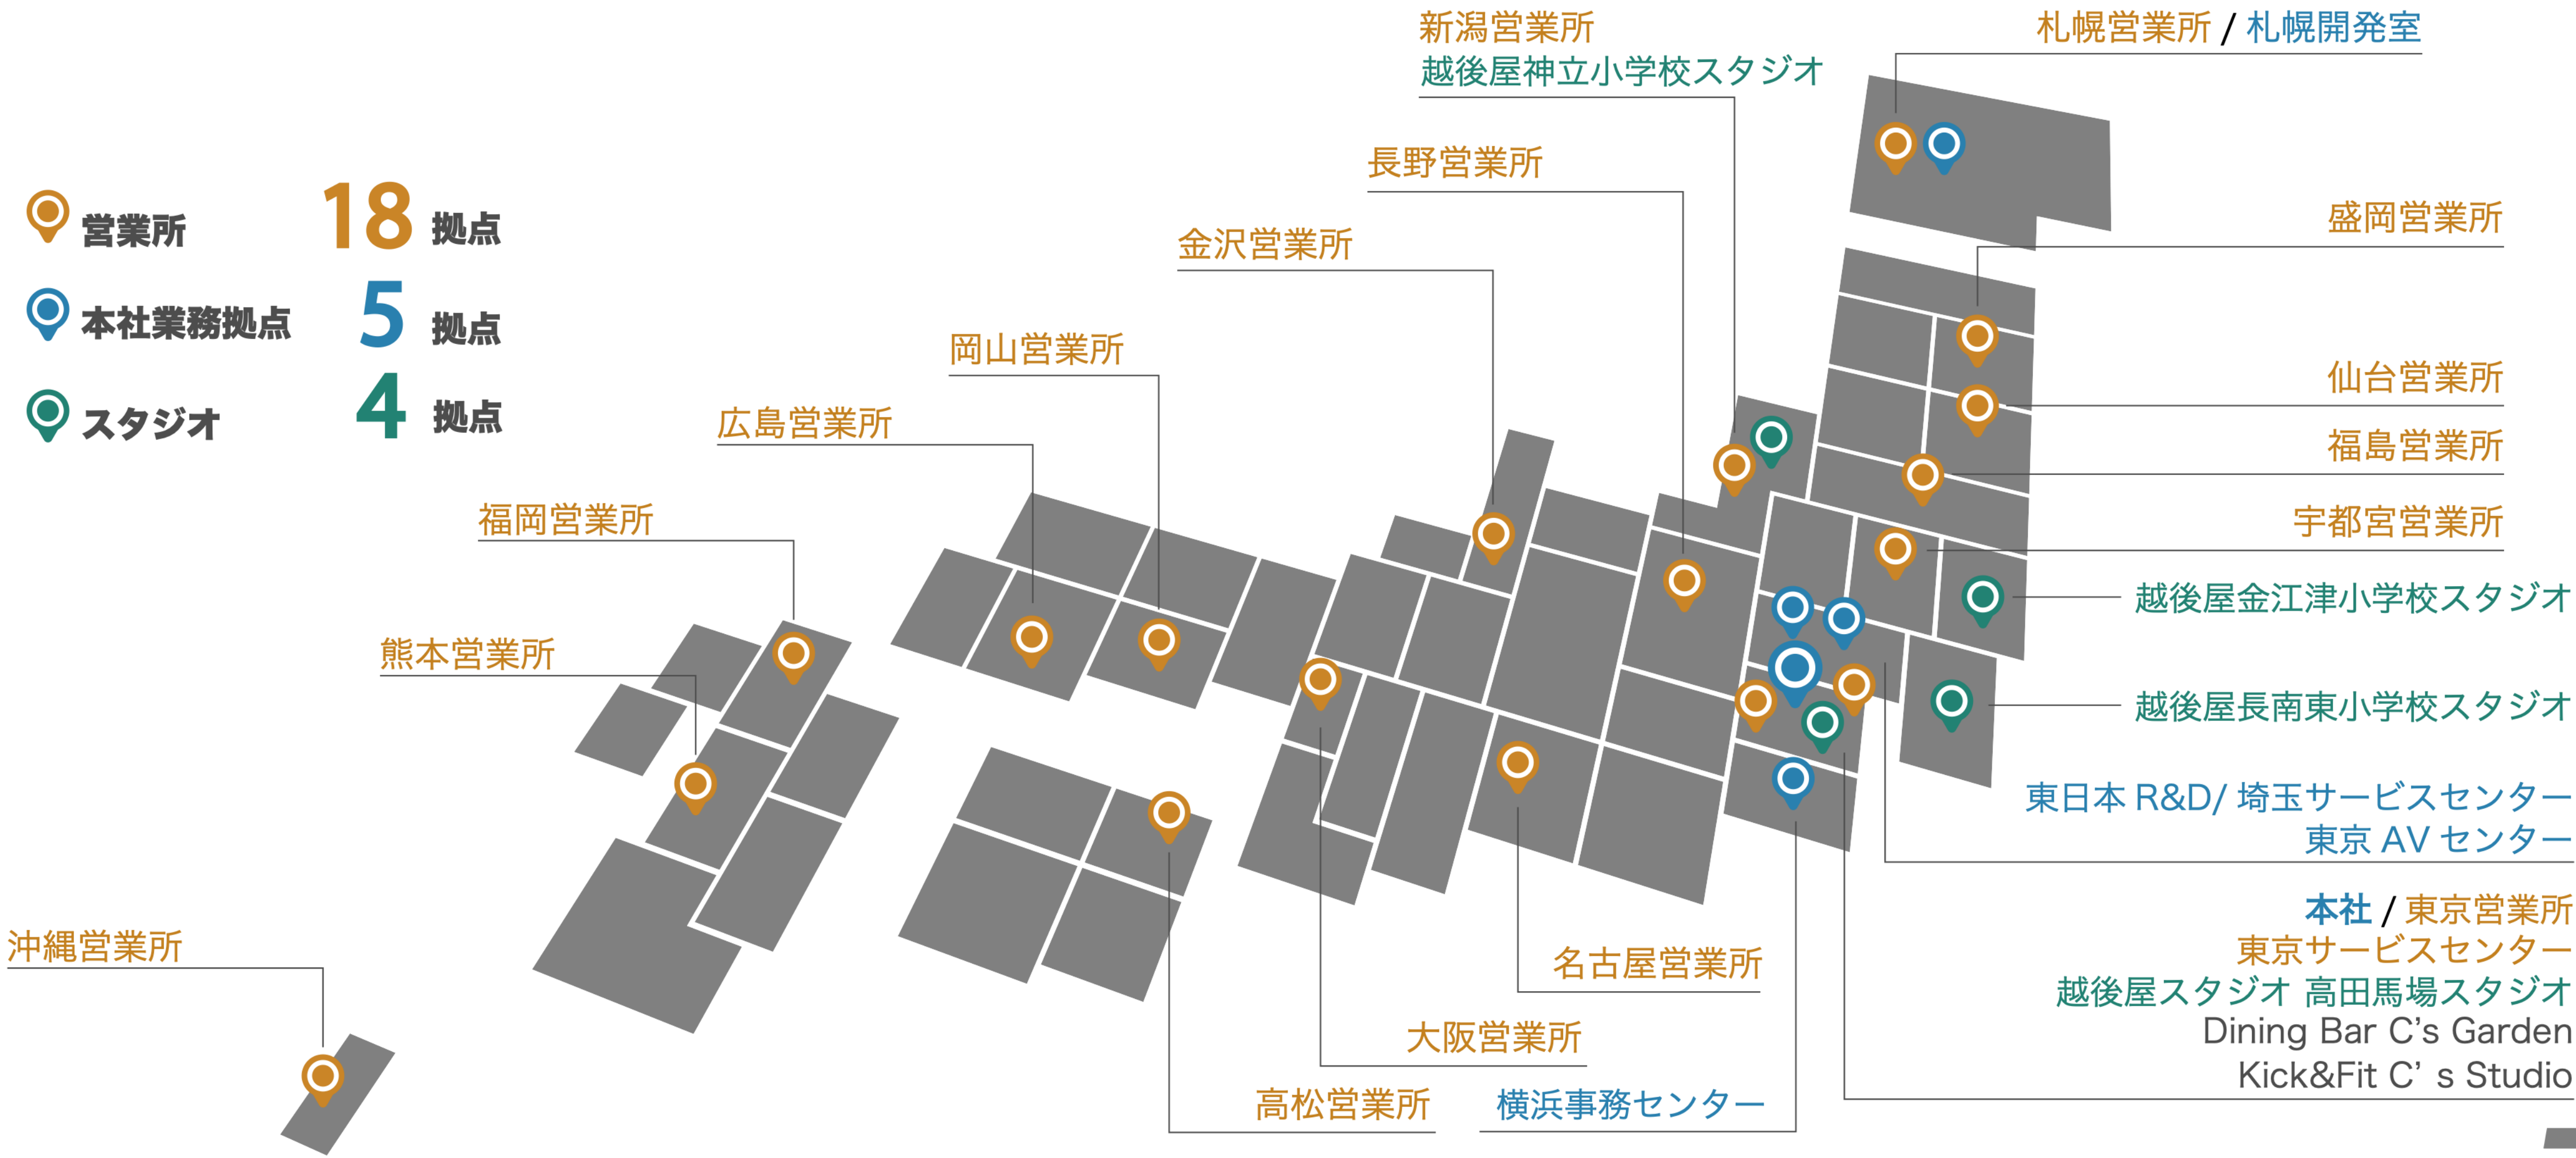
営業所 18 拠点
本社業務拠点 5 拠点
スタジオ 4 拠点

新潟営業所
越後屋神立小学校スタジオ

札幌営業所 / 札幌開発室

長野営業所

金沢営業所

盛岡営業所

岡山営業所

仙台営業所

広島営業所

福島営業所

福岡営業所

宇都宮営業所

越後屋金江津小学校スタジオ

熊本営業所

越後屋長南東小学校スタジオ

東日本 R&D/ 埼玉サービスセンター
東京 AV センター

本社 / 東京営業所
東京サービスセンター
越後屋スタジオ 高田馬場スタジオ
Dining Bar C's Garden
Kick&Fit C' s Studio

沖縄営業所

名古屋営業所

大阪営業所

高松営業所

横浜事務センター